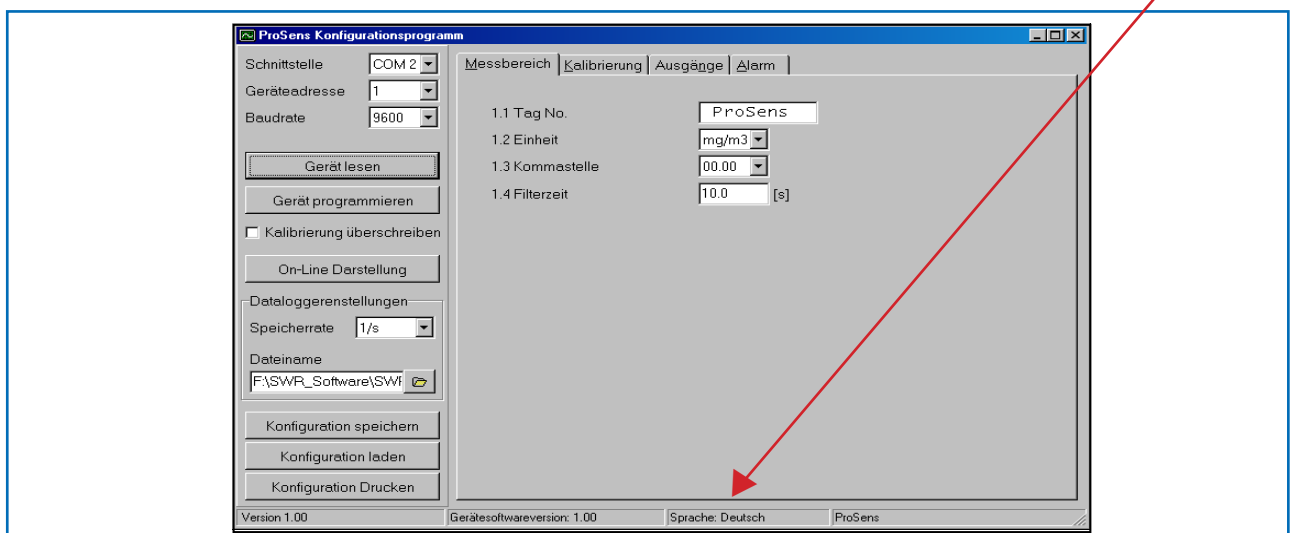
ProSens Konfigurationsprogramm

Schnittstelle COM 2
Geräteadresse 1
Baudrate 9600

Gerät lesen

Gerät programmieren

Kalibrierung überschreiben

On-Line Darstellung

Dataloggerenstellungen
Speicherrate 1/s
Dateiname
F:\SWR_Software\SWF

Konfiguration speichern

Konfiguration laden

Konfiguration Drucken

Messbereich | Kalibrierung | Ausgänge | Alarm

1.1 Tag No. ProSens
1.2 Einheit mg/m3
1.3 Kommastelle 00.00
1.4 Filterzeit 10.0 [s]

Version 1.00 | Gerätesoftwareversion: 1.00 | Sprache: Deutsch | ProSens